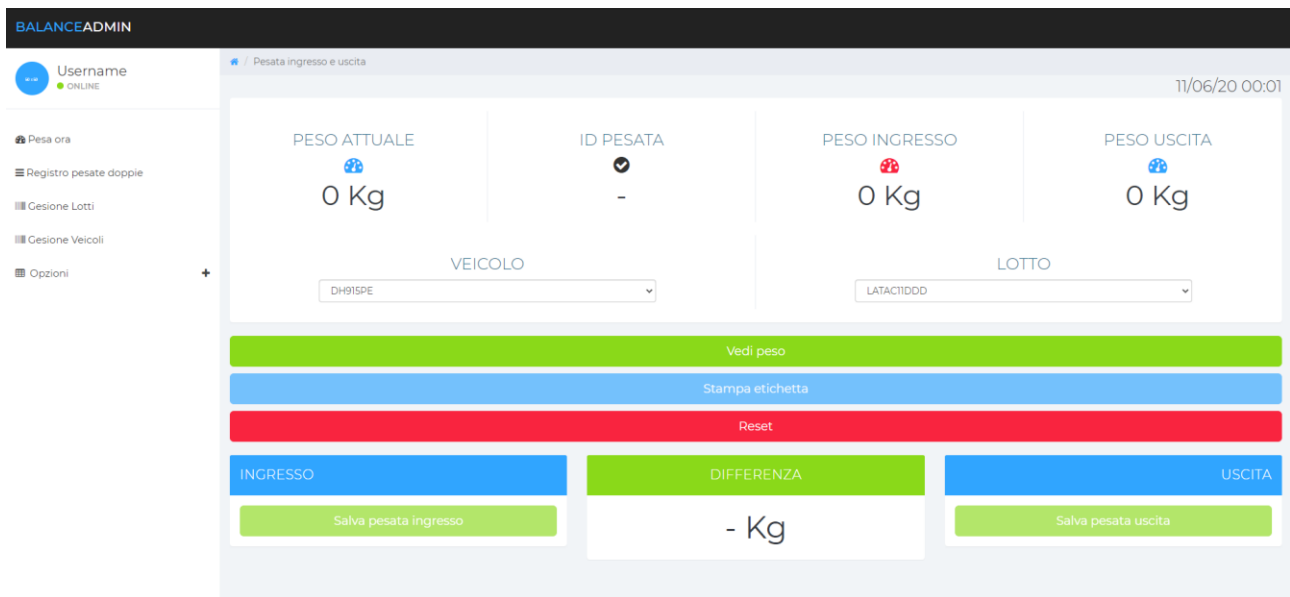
BALANCEADMIN

Username
ONLINE

Pesa ora
Registro pesate doppie
Gesione Lotti
Gesione Veicoli
Opzioni +

Pesata ingresso e uscita

11/06/20 00:01

PESO ATTUALE
0 Kg

ID PESATA
-

PESO INGRESSO
0 Kg

PESO USCITA
0 Kg

VEICOLO
DH915PE

LOTTO
LATAC11DDD

Vedi peso

Stampa etichetta

Reset

INGRESSO
Salva pesata ingresso

DIFFERENZA
- Kg

USCITA
Salva pesata uscita